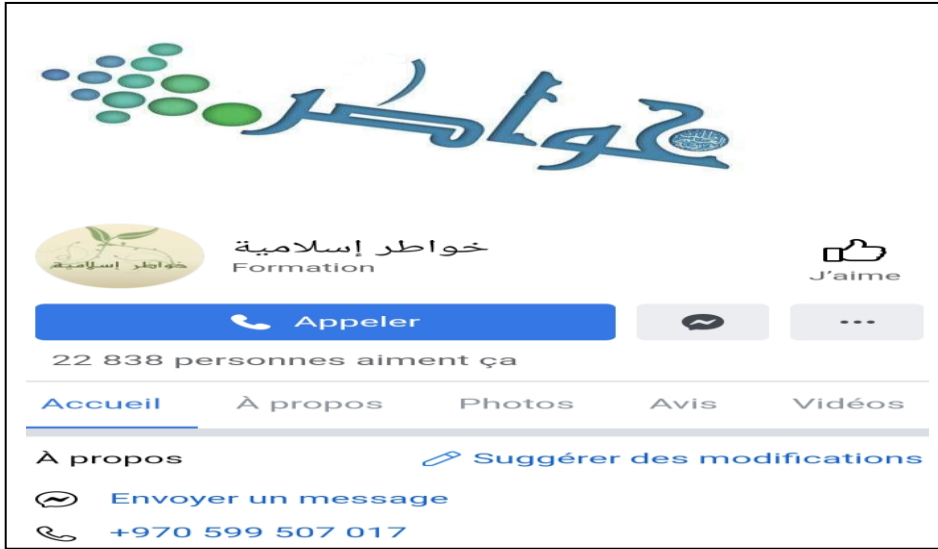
خواطر

خواطر إسلامية

خواطر إسلامية
Formation

J'aime

Appeler

22 838 personnes aiment ça

Accueil
À propos
Photos
Avis
Vidéos

À propos
Suggérer des modifications

Envoyer un message

+970 599 507 017